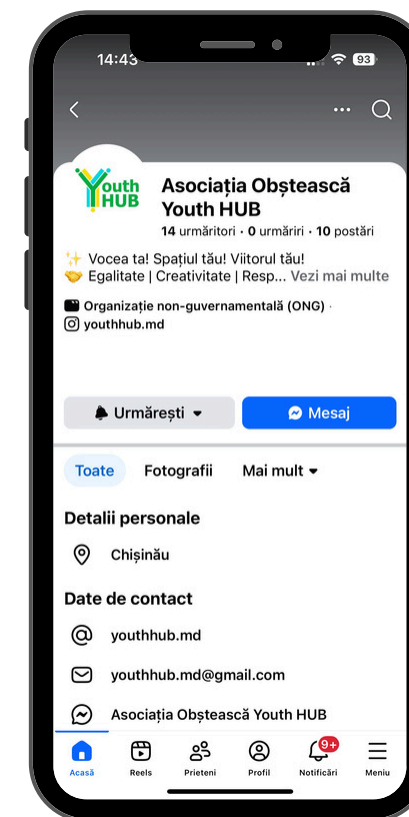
14:43 93

Youth HUB

Asociația Obștească Youth HUB
14 urmăritori • 0 urmăriri • 10 postări

✨ Vocea ta! Spațiul tău! Viitorul tău!
🤝 Egalitate | Creativitate | Resp... Vezi mai multe

Organizație non-guvernamentală (ONG) ·
youthhub.md

Urmărești
Mesaj

Toate
Fotografii
Mai mult

Detalii personale

Chișinău

Date de contact

youthhub.md

youthhub.md@gmail.com

Asociația Obștească Youth HUB

Acasă
Reels
Prieteni
Profil
9+
Notificări
Meniu